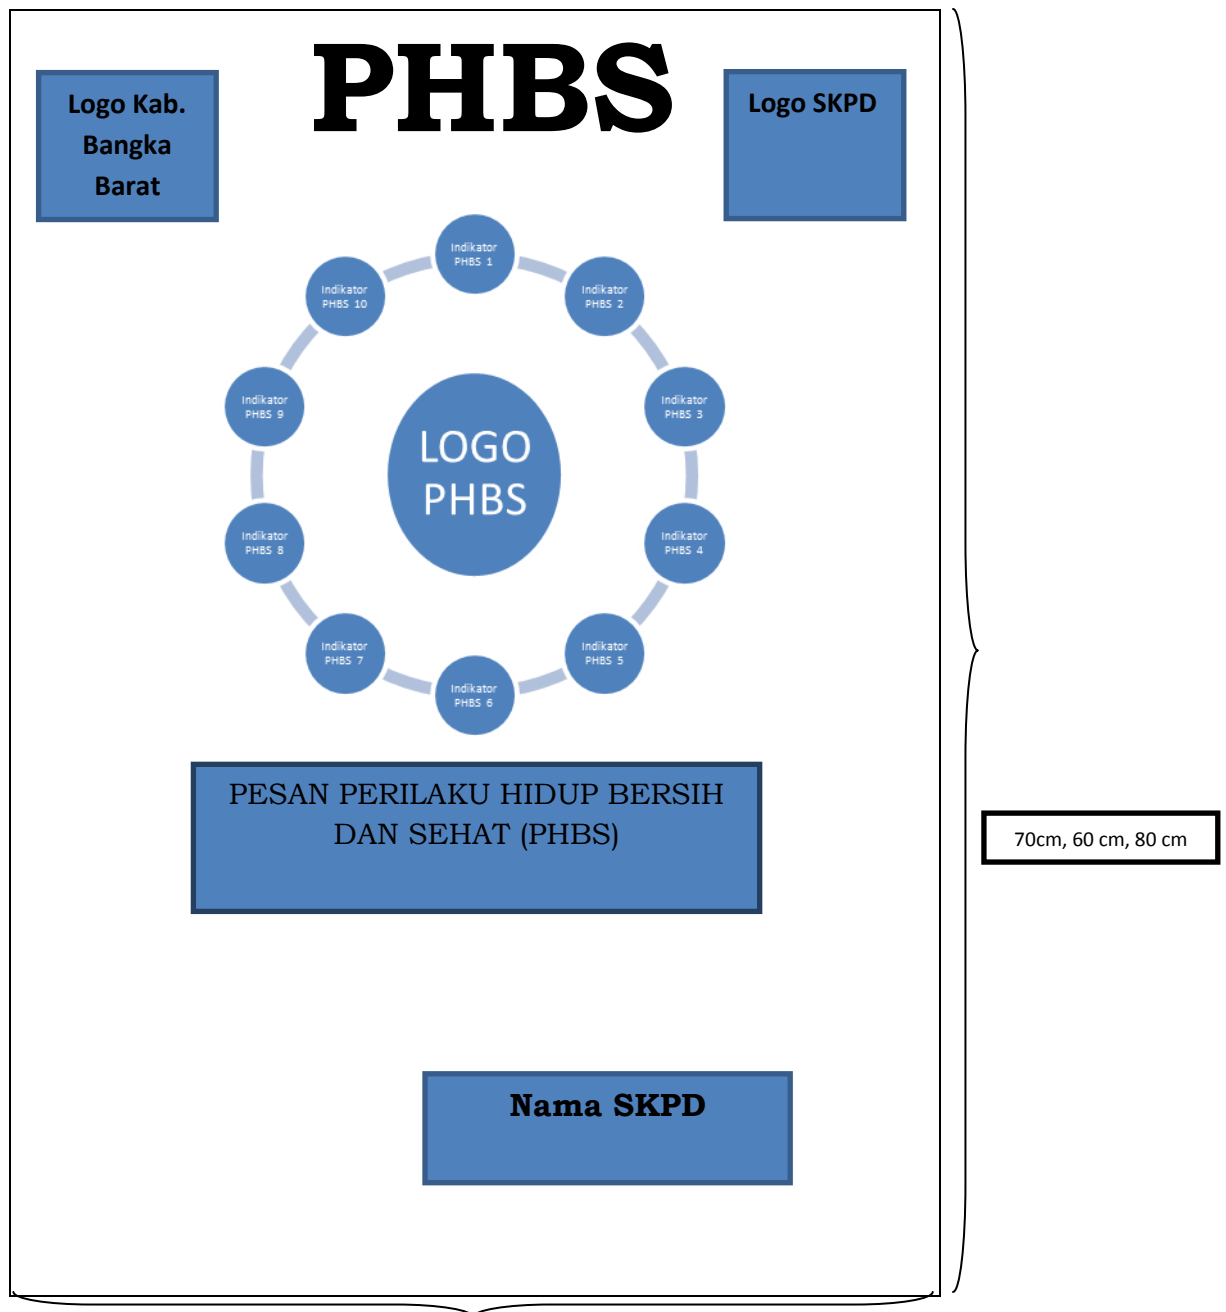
Logo Kab. Bangka Barat

PHBS

Logo SKPD

Indikator PHBS 1

Indikator PHBS 2

Indikator PHBS 3

Indikator PHBS 4

Indikator PHBS 5

Indikator PHBS 6

Indikator PHBS 7

Indikator PHBS 8

Indikator PHBS 9

Indikator PHBS 10

LOGO PHBS

PESAN PERILAKU HIDUP BERSIH DAN SEHAT (PHBS)

70cm, 60 cm, 80 cm

Nama SKPD